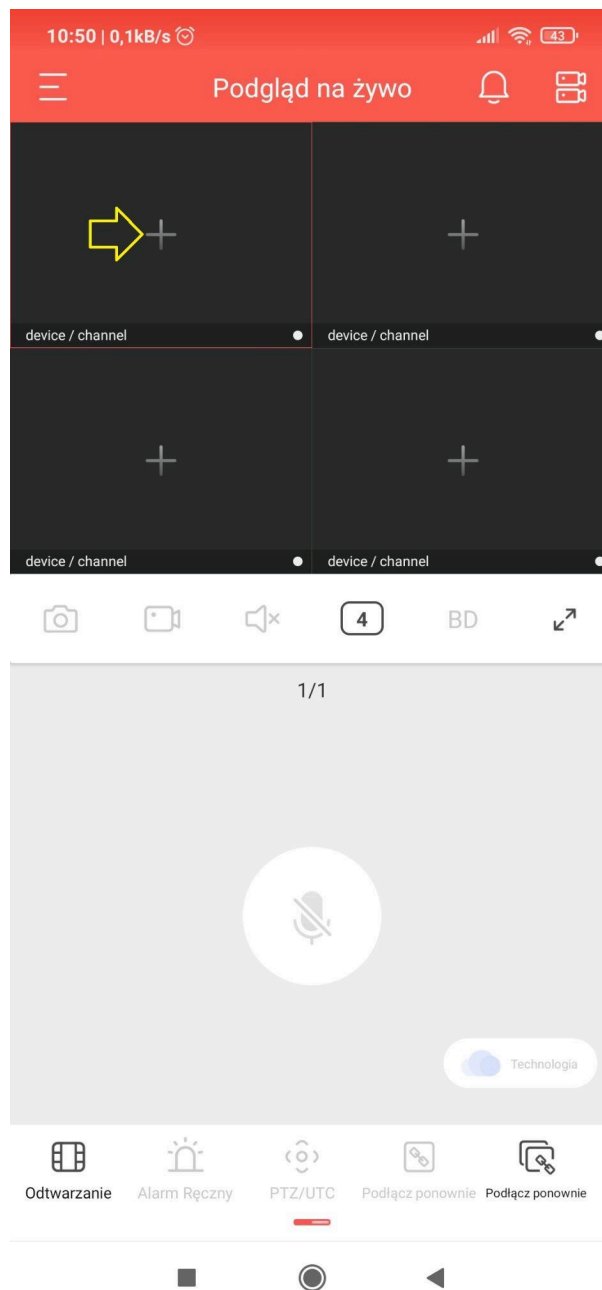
10:50 | 0,1kB/s

43

Podgląd na żywo

device / channel

device / channel

device / channel

device / channel

4

BD

1/1

Technologia

Odtwarzanie

Alarm Ręczny

PTZ/UTC

Podłącz ponownie

Podłącz ponownie